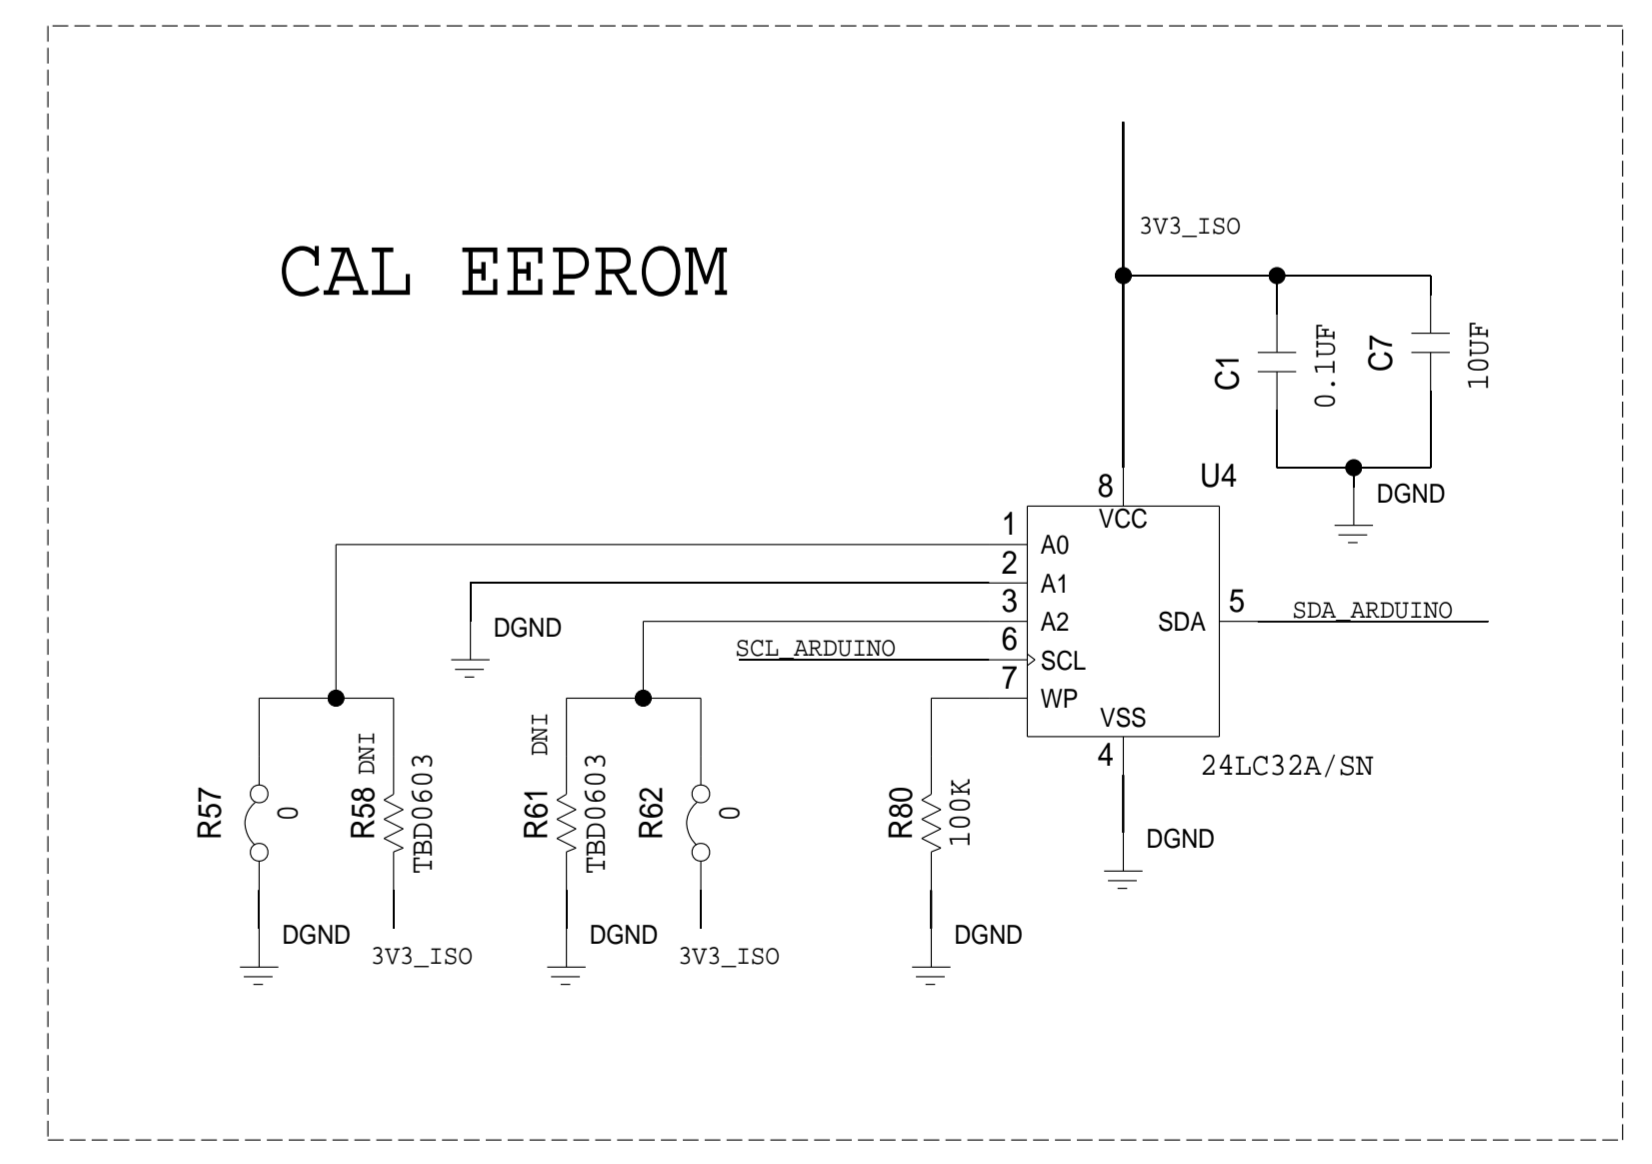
CAL EEPROM

3V3_ISO

C1 0.1UF C7 10UF

U4

DGND

8 VCC

1 A0

2 A1

3 A2

6 SCL

7 WP

VSS

SDA 5

SDA_ARDUINO

SCL_ARDUINO

DGND

4

24LC32A/SN

R57 0

R58 DNI TBD0603

R61 DNI TBD0603

R62 0

R80 100K

DGND

DGND 3V3_ISO

DGND 3V3_ISO

DGND